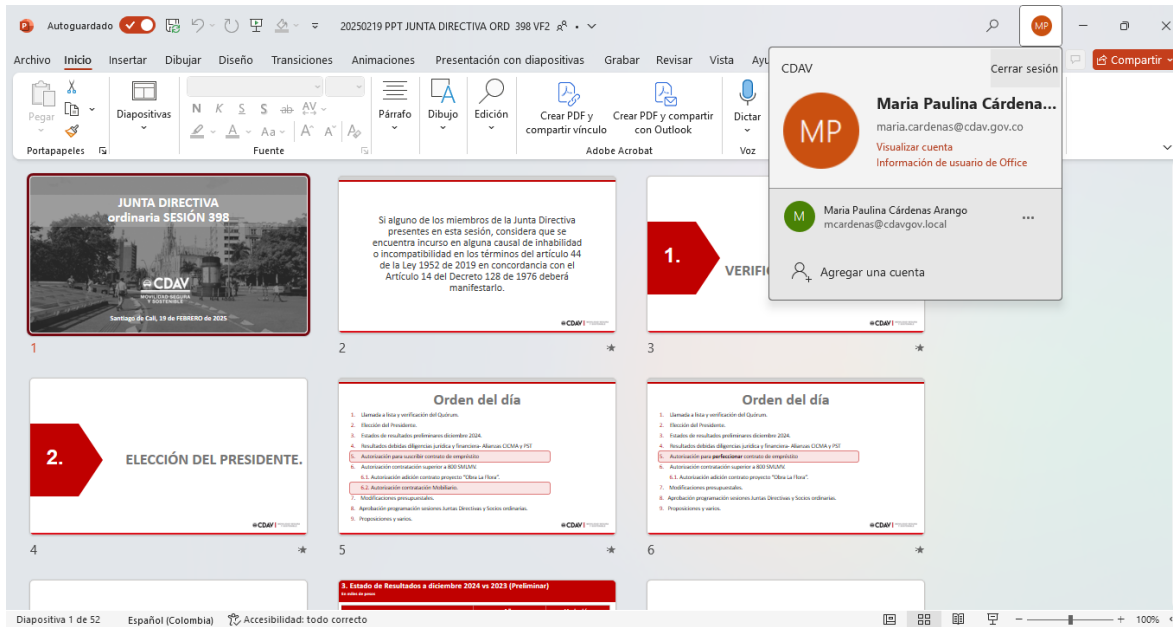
Autoguardado 20250219 PPT JUNTA DIRECTIVA ORD 398 VF2

Archivo Inicio Insertar Dibujar Diseño Transiciones Animaciones Presentación con diapositivas Grabar Revisar Vista Ayu

Compartir

Pegar Diapositivas Párrafo Dibujo Edición Crear PDF y compartir vínculo Crear PDF y compartir con Outlook Dictar

Portapapeles Fuente Adobe Acrobat Voz

CDAV Cerrar sesión

MP

Maria Paulina Cárdena...
maria.cardenas@cdav.gov.co
Visualizar cuenta
Información de usuario de Office

M Maria Paulina Cárdenas Arango
mcardenas@cdavgov.local

Agregar una cuenta

JUNTA DIRECTIVA
ordinaria SESIÓN 398
CDAV
MOVILIDAD SEGURA Y SOSTENIBLE
Santiago de Cali, 19 de FEBRERO de 2025.

1

Si alguno de los miembros de la Junta Directiva presentes en esta sesión, considera que se encuentra incurso en alguna causal de inhabilidad o incompatibilidad en los términos del artículo 44 de la Ley 1952 de 2019 en concordancia con el Artículo 14 del Decreto 128 de 1976 deberá manifestarlo.

CDAV

2

1. VERIFIC

CDAV

3

2. ELECCIÓN DEL PRESIDENTE.

CDAV

4

Orden del día
1. Llamada a lista y verificación del Quórum.
2. Elección del Presidente.
3. Estados de resultados preliminares diciembre 2024.
4. Resultados debidas diligencias jurídica y financiera- Alianzas CICMA y PST
5. Autorización para suscribir contrato de empréstito
6. Autorización contratación superior a 800 SMLMV.
6.1. Autorización adición contrato proyecto "Obra La Flora".
6.2. Autorización contratación Mobiliario.
7. Modificaciones presupuestales.
8. Aprobación programación sesiones Juntas Directivas y Socios ordinarias.
9. Proposiciones y varios.

CDAV

5

Orden del día
1. Llamada a lista y verificación del Quórum.
2. Elección del Presidente.
3. Estados de resultados preliminares diciembre 2024.
4. Resultados debidas diligencias jurídica y financiera- Alianzas CICMA y PST
5. Autorización para perfeccionar contrato de empréstito
6. Autorización contratación superior a 800 SMLMV.
6.1. Autorización adición contrato proyecto "Obra La Flora".
7. Modificaciones presupuestales.
8. Aprobación programación sesiones Juntas Directivas y Socios ordinarias.
9. Proposiciones y varios.

CDAV

6

3. Estado de Resultados a diciembre 2024 vs 2023 (Preliminar)

Diapositiva 1 de 52 Español (Colombia) Accesibilidad: todo correcto 100%